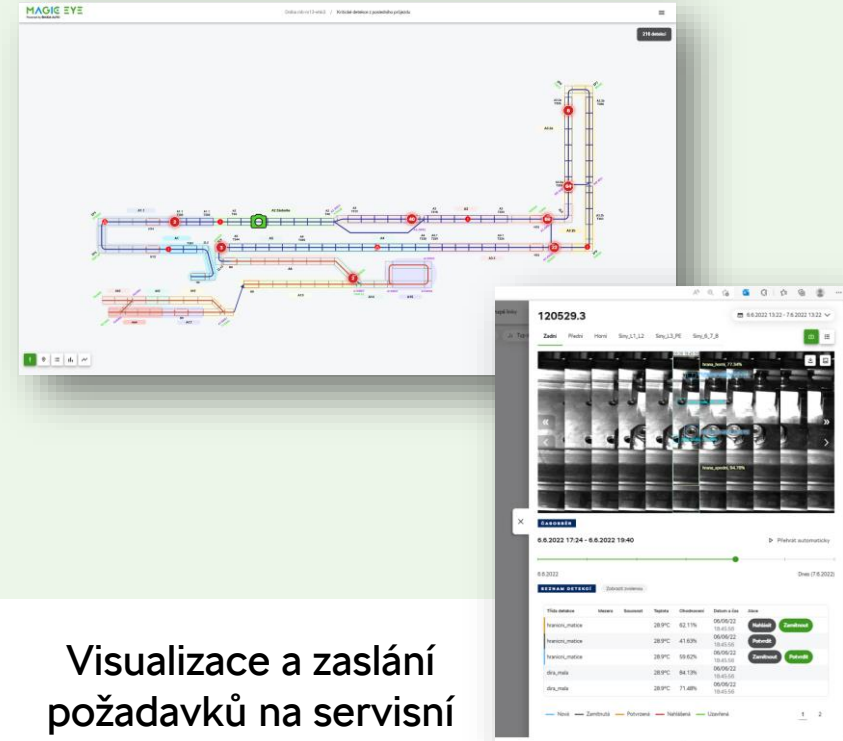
MAGIC EYE

Kritické detekce z posledního průjezdu

218 detekcí

120529.3

6.6.2022 13:22 - 7.6.2022 13:22

Zadní Přední Horní Siny_L1_L2 Siny_L3_P4 Siny_6_7_8

hrana_horni 77.34%

hrana_spodni 94.15%

ČASOVĚ

6.6.2022 17:24 - 6.6.2022 19:40

Přehrát automaticky

6.6.2022

Dnes (7.6.2022)

SEZNAM DETEKCÍ

Zobrazit zvetsene

| Třída detekce | Mezera | Souřadnic | Teplota | Ohodnocení | Datum a čas | Akce |
|---|---|---|---|---|---|---|
| hranoni_matice | | | 28.9°C | 62.11% | 06/06/22 18:45:58 | Nahlásit Zamítnout |
| hranoni_matice | | | 28.9°C | 41.63% | 06/06/22 18:45:58 | Potvrdit |
| hranoni_matice | | | 28.9°C | 59.62% | 06/06/22 18:45:58 | Zamítnout Potvrdit |
| dira_mala | | | 28.9°C | 94.13% | 06/06/22 18:45:58 | |
| dira_mala | | | 28.9°C | 71.48% | 06/06/22 18:45:58 | |

Nové Zamítnuté Potvrzené Nahlášené Uzavřené

1 2

Visualizace a zaslání požadavků na servisní